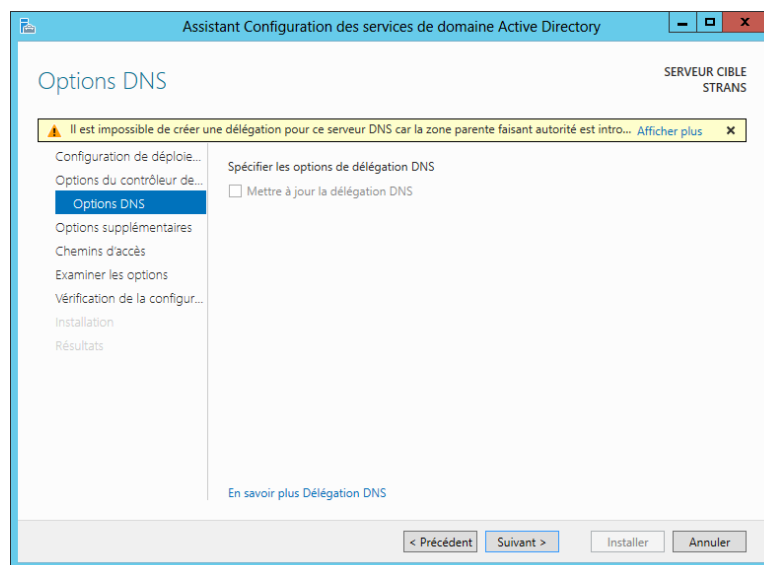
Assistant Configuration des services de domaine Active Directory

Options DNS

SERVEUR CIBLE
STRANS

Il est impossible de créer une délégation pour ce serveur DNS car la zone parente faisant autorité est intro... Afficher plus ✕

Configuration de déploie...
Options du contrôleur de...
Options DNS
Options supplémentaires
Chemins d'accès
Examiner les options
Vérification de la configur...
Installation
Résultats

Spécifier les options de délégation DNS

Mettre à jour la délégation DNS

En savoir plus Délégation DNS

< Précédent
Suivant >
Installer
Annuler